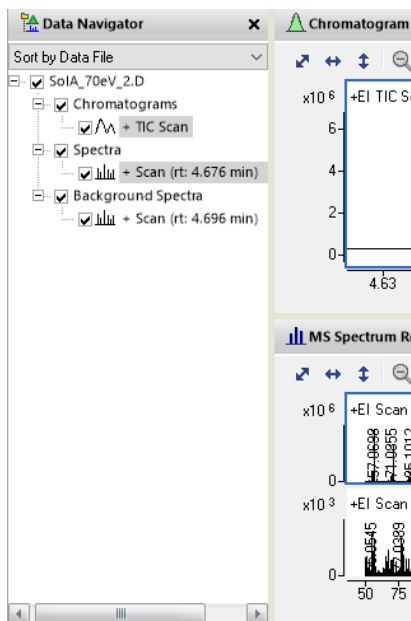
Data Navigator ×

Sort by Data File

SolA_70eV_2.D
Chromatograms
+ TIC Scan
Spectra
+ Scan (rt: 4.676 min)
Background Spectra
+ Scan (rt: 4.696 min)

Chromatogram

$x10^6$ +EI TIC S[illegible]
6-
4-
2-
0-
4.63

MS Spectrum R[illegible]

$x10^6$ +EI Scan
57.0698
71.0855
85.1012

$x10^3$ +EI Scan
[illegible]0545
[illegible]0389
0-
50 75